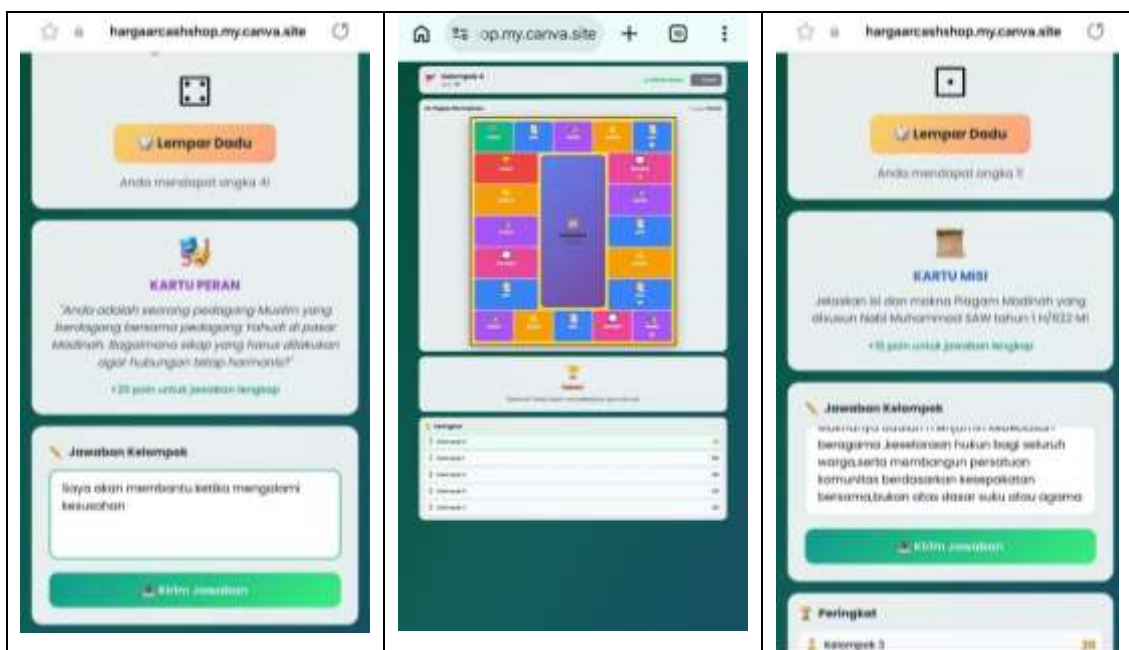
hargaarcashshop.my.canva.site

Lempar Dadu

Anda mendapat angka 4!

KARTU PERAN

"Anda adalah seorang pedagang Muslim yang berdagang bersama pedagang Yahudi di pasar Madinah. Bagaimana sikap yang harus dilakukan agar hubungan tetap harmonis?"

+20 poin untuk jawaban lengkap

Jawaban Kelompok

Saya akan membantu ketika mengalami kesusahan

Kirim Jawaban

op.my.canva.site

Kelompok 4

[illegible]

Peringkat

hargaarcashshop.my.canva.site

Lempar Dadu

Anda mendapat angka 1!

KARTU MISI

Jelaskan isi dan makna Piagam Madinah yang disusun Nabi Muhammad SAW tahun 1 H/622 M!

+15 poin untuk jawaban lengkap

Jawaban Kelompok

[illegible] beragama ,kesetaraan hukun bagi seluruh warga,serta membangun persatuan komunitas berdasarkan kesepakatan bersama,bukan atas dasar suku atau agama

Kirim Jawaban

Peringkat

Kelompok 3 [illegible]